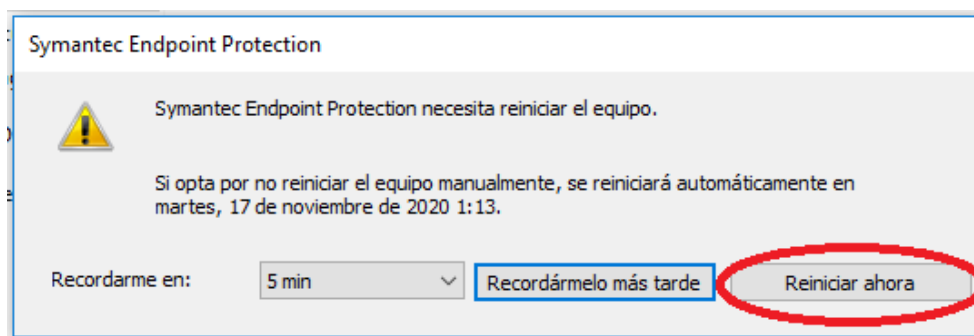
Symantec Endpoint Protection

Symantec Endpoint Protection necesita reiniciar el equipo.

Si opta por no reiniciar el equipo manualmente, se reiniciará automáticamente en martes, 17 de noviembre de 2020 1:13.

Recordarme en: 5 min

Recordármelo más tarde

Reiniciar ahora